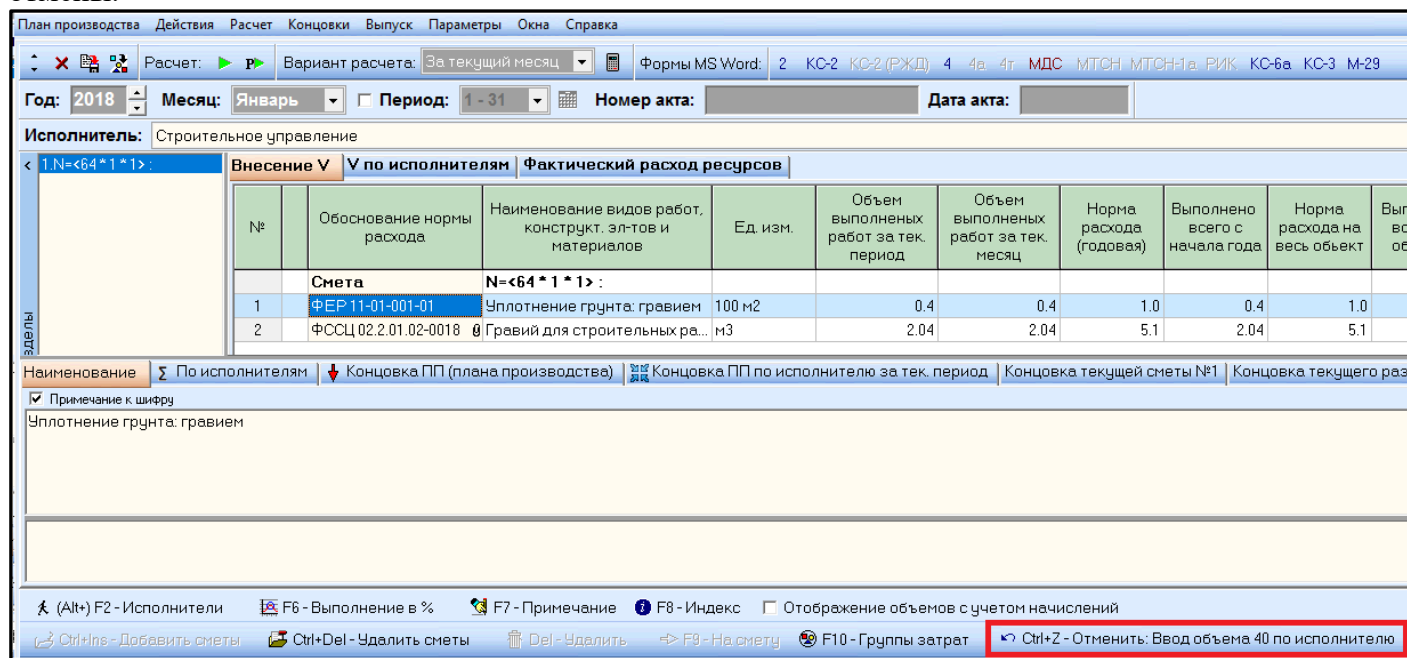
План производства Действия Расчет Концовки Выпуск Параметры Окна Справка

Расчет: Вариант расчета: За текущий месяц Формы MS Word: 2 КС-2 КС-2 (РЖД) 4 4а 4т МДС МТСН МТСН-1а РИК КС-6а КС-3 М-29

Год: 2018 Месяц: Январь Период: 1 - 31 Номер акта: Дата акта:

Исполнитель: Строительное управление

1.N=<64*1*1> :

Разделы

Внесение V | V по исполнителям | Фактический расход ресурсов

| № | | Обоснование нормы расхода | Наименование видов работ, конструкт. эл-тов и материалов | Ед. изм. | Объем выполненых работ за тек. период | Объем выполненых работ за тек. месяц | Норма расхода (годовая) | Выполнено всего с начала года | Норма расхода на весь объект | Вы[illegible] |
|---|---|---|---|---|---|---|---|---|---|---|
| | | Смета | N=<64 * 1 * 1> : | | | | | | | |
| 1 | | ФЕР 11-01-001-01 | Уплотнение грунта: гравием | 100 м2 | 0.4 | 0.4 | 1.0 | 0.4 | 1.0 | |
| 2 | | ФССЦ 02.2.01.02-0018 | Гравий для строительных ра... | м3 | 2.04 | 2.04 | 5.1 | 2.04 | 5.1 | |

Наименование | Σ По исполнителям | Концовка ПП (плана производства) | Концовка ПП по исполнителю за тек. период | Концовка текущей сметы №1 | Концовка текущего раз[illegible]

Примечание к шифру

Уплотнение грунта: гравием

(Alt+) F2 - Исполнители F6 - Выполнение в % F7 - Примечание F8 - Индекс Отображение объемов с учетом начислений

Ctrl+Ins - Добавить сметы Ctrl+Del - Удалить сметы Del - Удалить F9 - На смету F10 - Группы затрат Ctrl+Z - Отменить: Ввод объема 40 по исполнителю